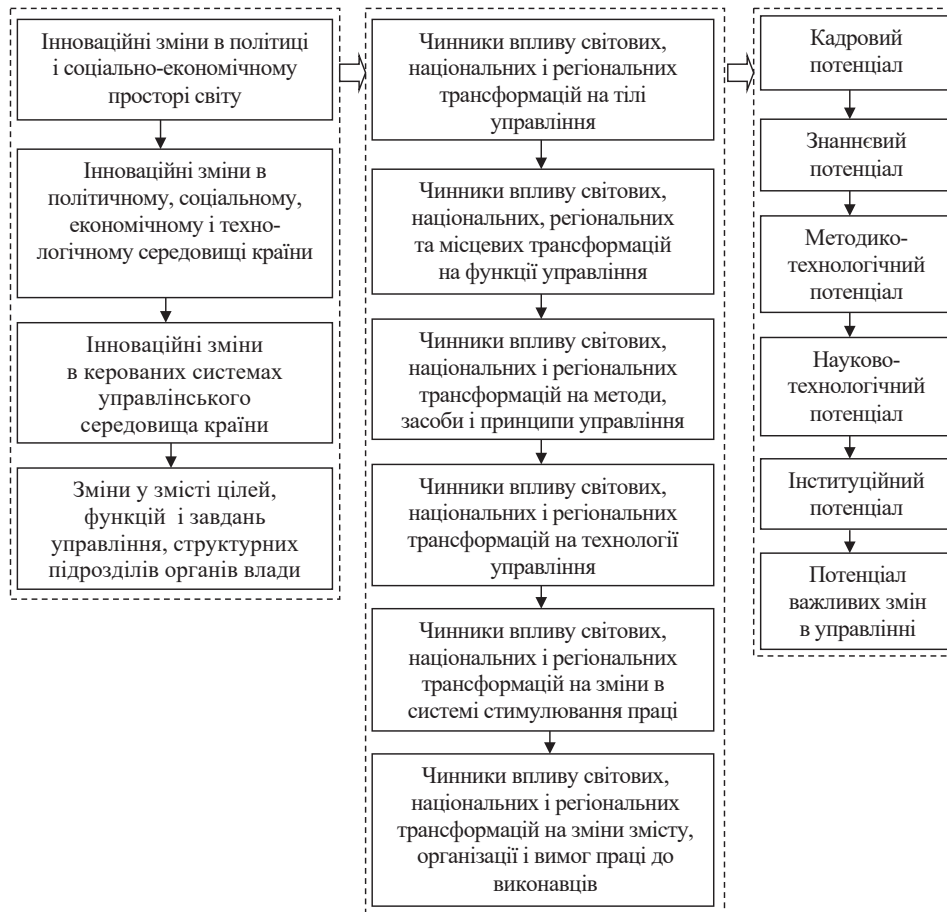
Інноваційні зміни в політиці і соціально-економічному просторі світу

Інноваційні зміни в політичному, соціальному, економічному і технологічному середовищі країни

Інноваційні зміни в керованих системах управлінського середовища країни

Зміни у змісті цілей, функцій і завдань управління, структурних підрозділів органів влади

Чинники впливу світових, національних і регіональних трансформацій на тілі управління

Чинники впливу світових, національних, регіональних та місцевих трансформацій на функції управління

Чинники впливу світових, національних і регіональних трансформацій на методи, засоби і принципи управління

Чинники впливу світових, національних і регіональних трансформацій на технології управління

Чинники впливу світових, національних і регіональних трансформацій на зміни в системі стимулювання праці

Чинники впливу світових, національних і регіональних трансформацій на зміни змісту, організації і вимог праці до виконавців

Кадровий потенціал

Знаннєвий потенціал

Методико-технологічний потенціал

Науково-технологічний потенціал

Інституційний потенціал

Потенціал важливих змін в управлінні